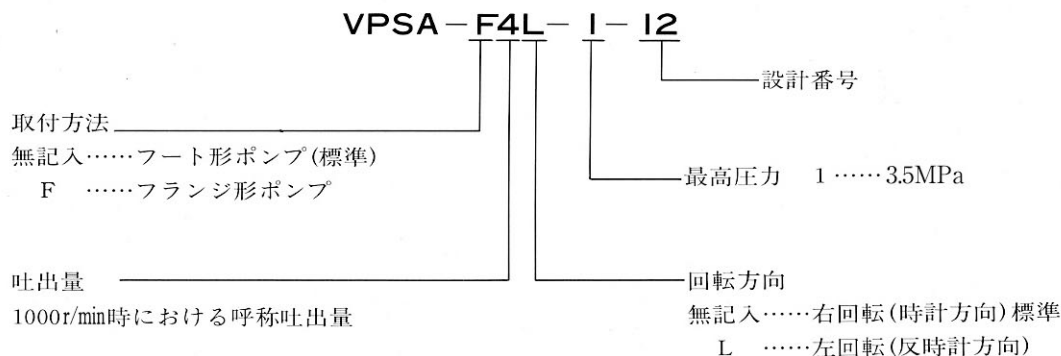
VPSA－F4L－1－12

設計番号

取付方法
無記入……フート形ポンプ(標準)
F ……フランジ形ポンプ

最高圧力 1……3.5MPa

吐出量
1000r/min時における呼称吐出量

回転方向
無記入……右回転(時計方向)標準
L ……左回転(反時計方向)